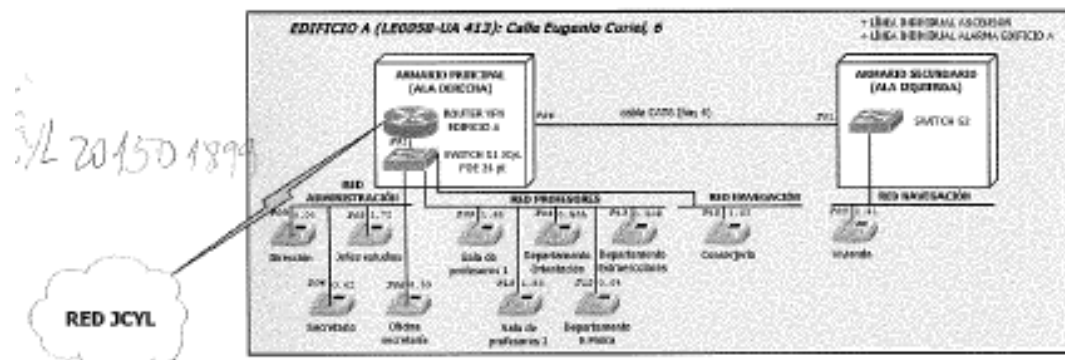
EDIFICIO A (LEODSB-UA 413): Calle Eugenio Curiel, 6

+ LÍNEA INDIVIDUAL ASCENSOR
+ LÍNEA INDIVIDUAL ALARMA EDIFICIO A

ARMARIO PRINCIPAL (ALA DERECHA)

ROUTER VPN EDIFICIO A

SWITCH S1 JCyL POE 24 pt

cable CAT6 (Sw 4)

ARMARIO SECUNDARIO (ALA IZQUIERDA)

SWITCH S2

JYL 20150189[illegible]

RED ADMINISTRACIÓN

RED PROFESORES

RED NAVEGACIÓN

RED NAVEGACIÓN

Dirección

Jefes estudios

Sala de profesores 1

Departamento Orientación

Departamento Matemáticas

Conserjería

Vivienda

Secretario

Oficina secretaría

Sala de profesores 2

Departamento Física

RED JCYL